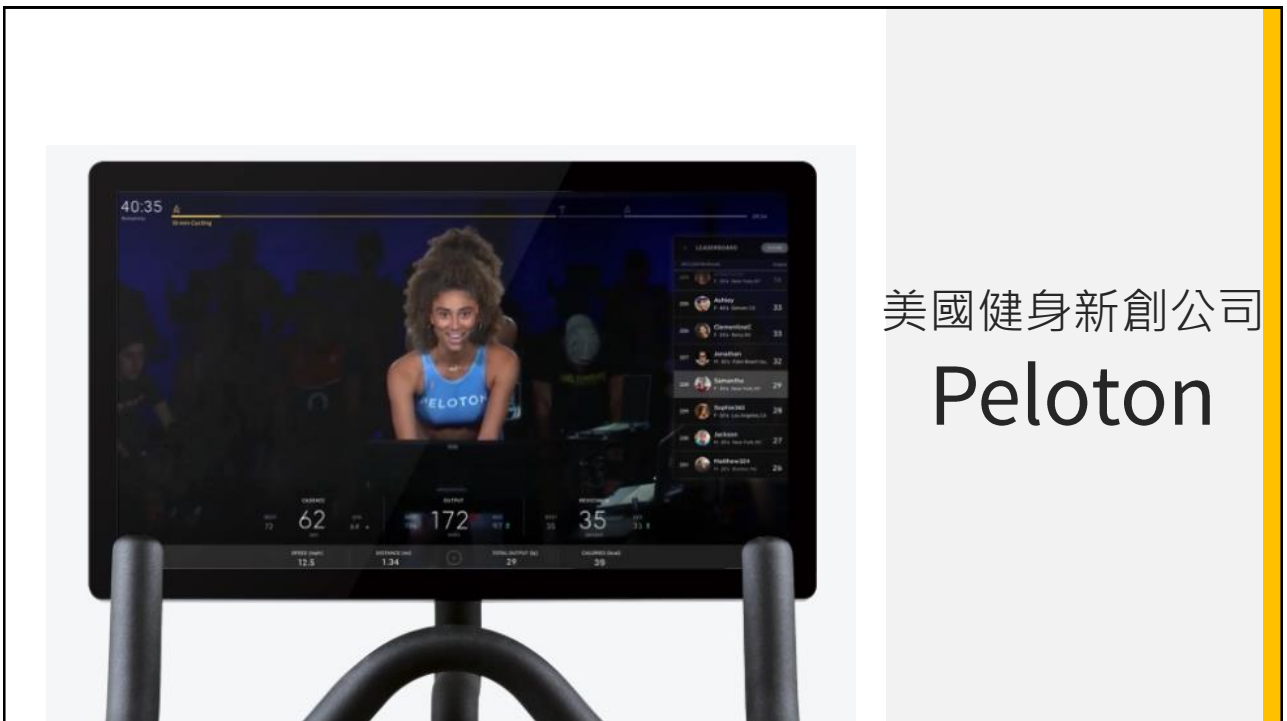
40:35

LEADERBOARD

Ashley 33
Clementine 33
Jonathan 32
Samantha 29
Sophie 28
Jackson 27
Matthew 26

PELOTON

CADENCE 62
OUTPUT 172
RESISTANCE 35

SPEED (mph) 12.5
DISTANCE (mi) 1.34
TOTAL OUTPUT (kj) 29
CALORIES (kcal) 39

美國健身新創公司
Peloton